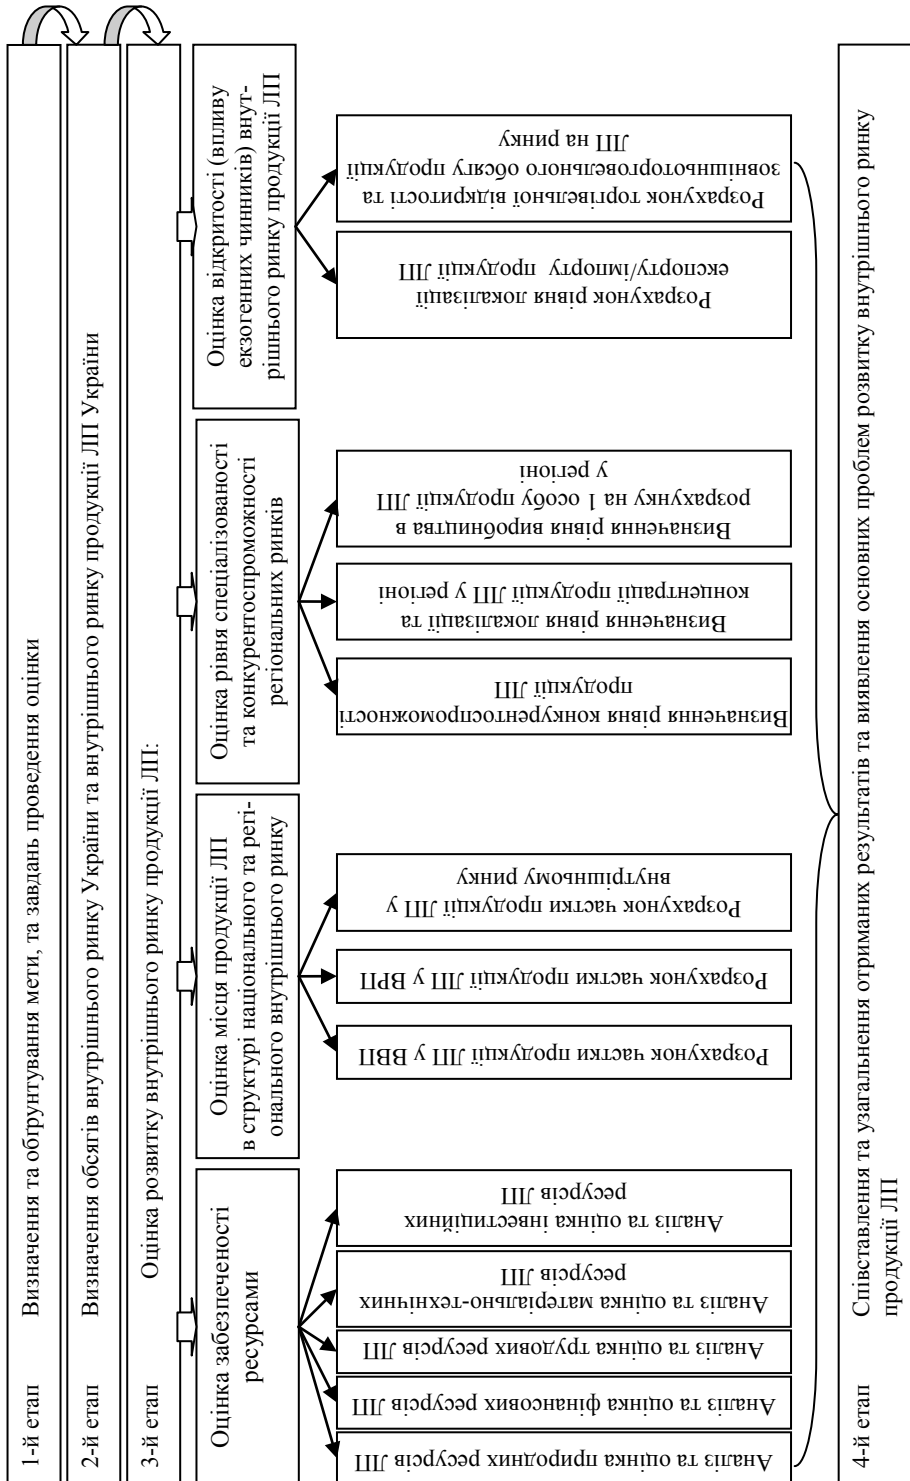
1-й етап
Визначення та обґрунтування мети, та завдань проведення оцінки

2-й етап
Визначення обсягів внутрішнього ринку України та внутрішнього ринку продукції ЛП України

3-й етап
Оцінка розвитку внутрішнього ринку продукції ЛП:

Оцінка забезпеченості ресурсами

Аналіз та оцінка природних ресурсів ЛП

Аналіз та оцінка фінансових ресурсів ЛП

Аналіз та оцінка трудових ресурсів ЛП

Аналіз та оцінка матеріально-технічних ресурсів ЛП

Аналіз та оцінка інвестиційних ресурсів ЛП

Оцінка місця продукції ЛП в структурі національного та регіонального внутрішнього ринку

Розрахунок частки продукції ЛП у ВВП

Розрахунок частки продукції ЛП у ВРП

Розрахунок частки продукції ЛП у внутрішньому ринку

Оцінка рівня спеціалізованості та конкурентоспроможності регіональних ринків

Визначення рівня конкурентоспроможності продукції ЛП

Визначення рівня локалізації та концентрації продукції ЛП у регіоні

Визначення рівня виробництва в розрахунку на 1 особу продукції ЛП у регіоні

Оцінка відкритості (впливу екзогенних чинників) внутрішнього ринку продукції ЛП

Розрахунок рівня локалізації експорту/імпорту продукції ЛП

Розрахунок торгівельної відкритості та зовнішньоторговельного обсягу продукції ЛП на ринку

4-й етап
Співставлення та узагальнення отриманих результатів та виявлення основних проблем розвитку внутрішнього ринку продукції ЛП